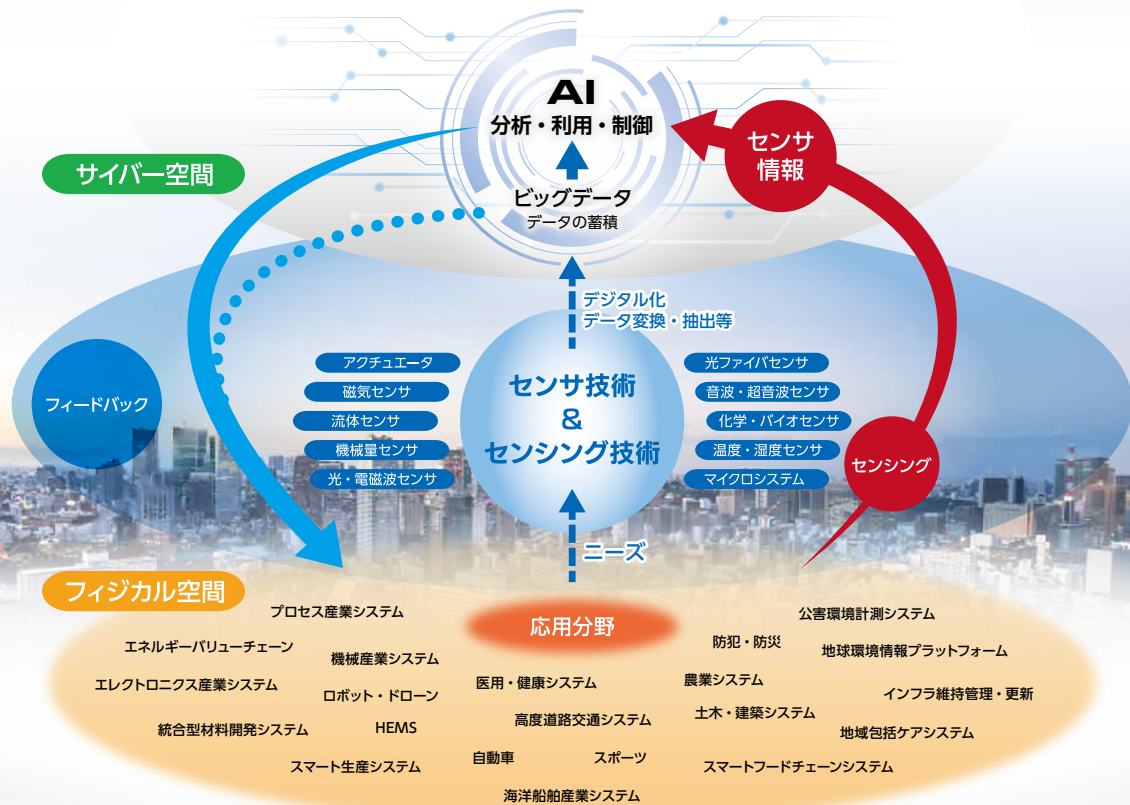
AI
分析・利用・制御

ビッグデータ
データの蓄積

センサ情報

サイバー空間

デジタル化
データ変換・抽出等

フィードバック

アクチュエータ
磁気センサ
流体センサ
機械量センサ
光・電磁波センサ

センサ技術
&
センシング技術

光ファイバセンサ
音波・超音波センサ
化学・バイオセンサ
温度・湿度センサ
マイクロシステム

センシング

ニーズ

フィジカル空間

応用分野

プロセス産業システム
エネルギーバリューチェーン
機械産業システム
エレクトロニクス産業システム
ロボット・ドローン
統合型材料開発システム
HEMS
スマート生産システム
医用・健康システム
高度道路交通システム
自動車
スポーツ
海洋船舶産業システム
防犯・防災
農業システム
土木・建築システム
スマートフードチェーンシステム
公害環境計測システム
地球環境情報プラットフォーム
インフラ維持管理・更新
地域包括ケアシステム